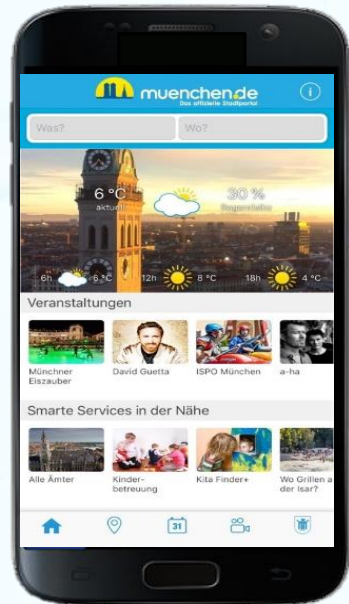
muenchen.de
Das offizielle Stadtportal

Was?
Wo?

6 °C
aktuell

30 %
Regenrisiko

6h 6 °C
12h 8 °C
18h 4 °C

Veranstaltungen

Münchner Eiszauber
David Guetta
ISPO München
a-ha

Smarte Services in der Nähe

Alle Ämter
Kinderbetreuung
Kita Finder+
Wo Grillen an der Isar?

31